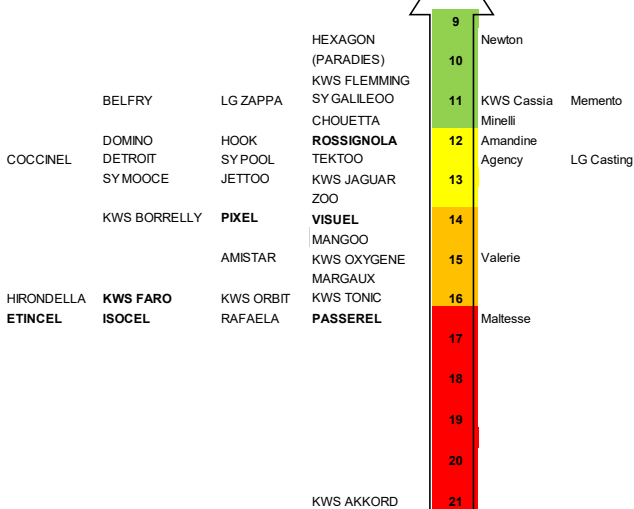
9
HEXAGON (PARADIES)
Newton
10
KWS FLEMMING
BELFRY
LG ZAPPA
SY GALILEOO
11
KWS Cassia
Memento
CHOUETTA
Minelli
DOMINO
HOOK
**ROSSIGNOLA**
12
Amandine
COCCINEL
DETROIT
SY POOL
TEKTOO
Agency
LG Casting
SY MOOCE
JETTOO
KWS JAGUAR
13
ZOO
KWS BORRELLY
**PIXEL**
**VISUEL**
14
MANGOO
AMISTAR
KWS OXYGENE
15
Valerie
MARGAUX
HIRONDELLA
**KWS FARO**
KWS ORBIT
KWS TONIC
16
**ETINCEL**
**ISOCEL**
RAFAELA
**PASSEREL**
Maltesse
17
18
19
20
KWS AKKORD
21